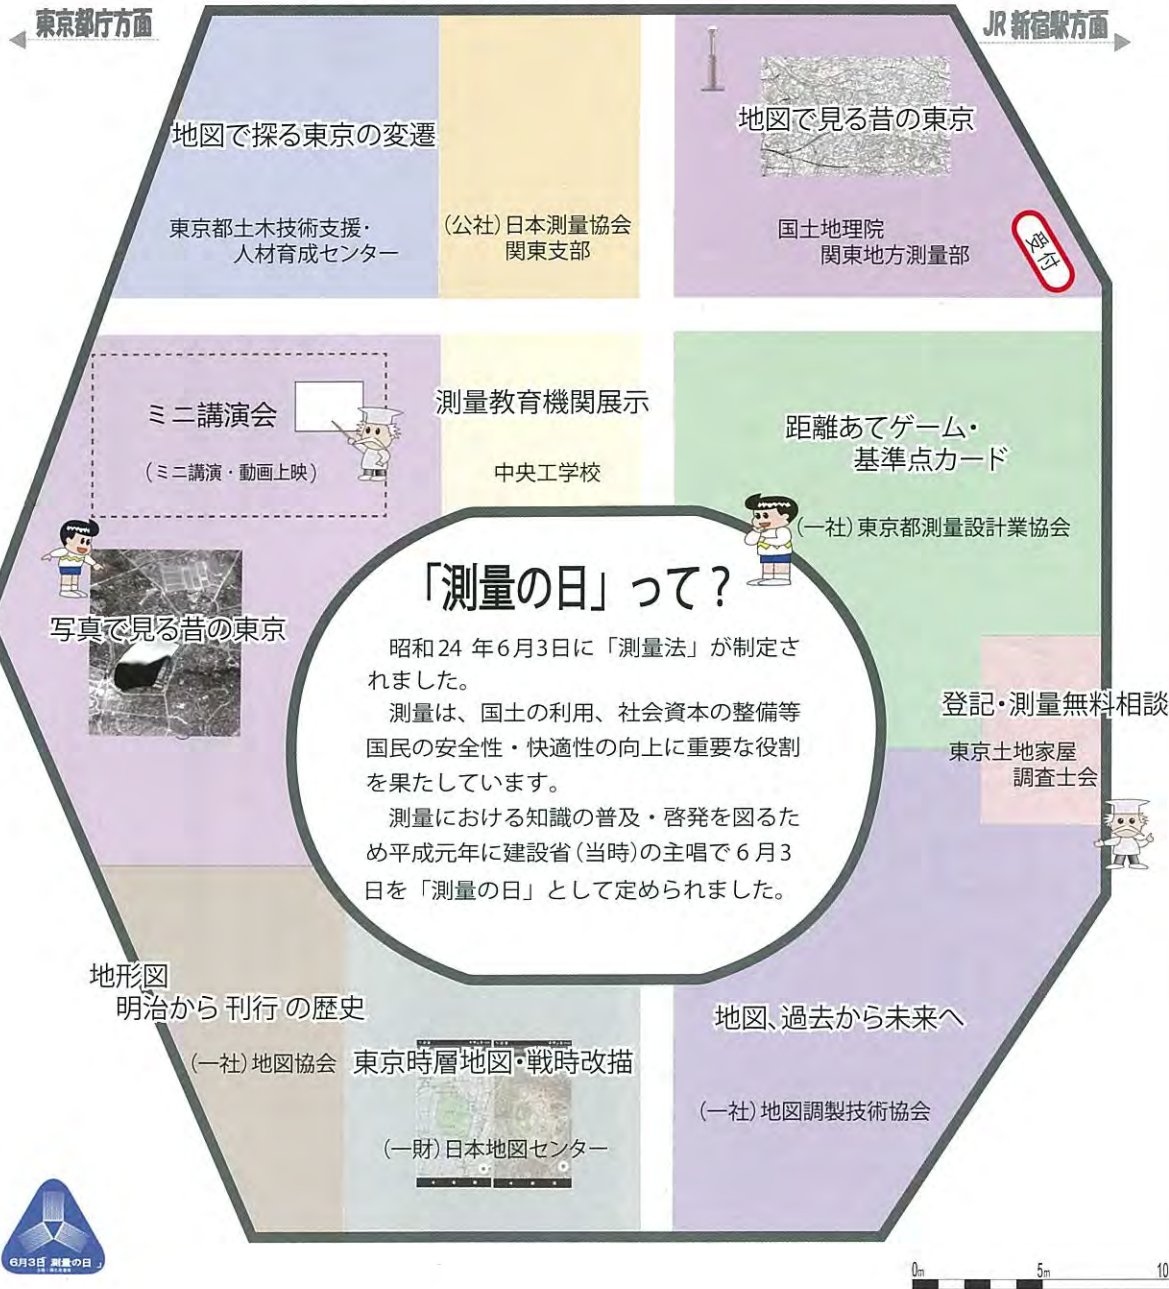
東京都庁方面

JR新宿駅方面

地図で探る東京の変遷

東京都土木技術支援・人材育成センター

(公社)日本測量協会
関東支部

地図で見る昔の東京

国土地理院
関東地方測量部

受付

ミニ講演会

(ミニ講演・動画上映)

測量教育機関展示

中央工学校

距離あてゲーム・
基準点カード

(一社)東京都測量設計業協会

写真で見る昔の東京

「測量の日」って?

昭和24 年6月3日に「測量法」が制定されました。

測量は、国土の利用、社会資本の整備等国民の安全性・快適性の向上に重要な役割を果たしています。

測量における知識の普及・啓発を図るため平成元年に建設省(当時)の主唱で6月3日を「測量の日」として定められました。

登記・測量無料相談

東京土地家屋
調査士会

地形図
明治から刊行の歴史

(一社)地図協会

東京時層地図・戦時改描

(一財)日本地図センター

地図、過去から未来へ

(一社)地図調製技術協会

6月3日 測量の日

0m

5m

10